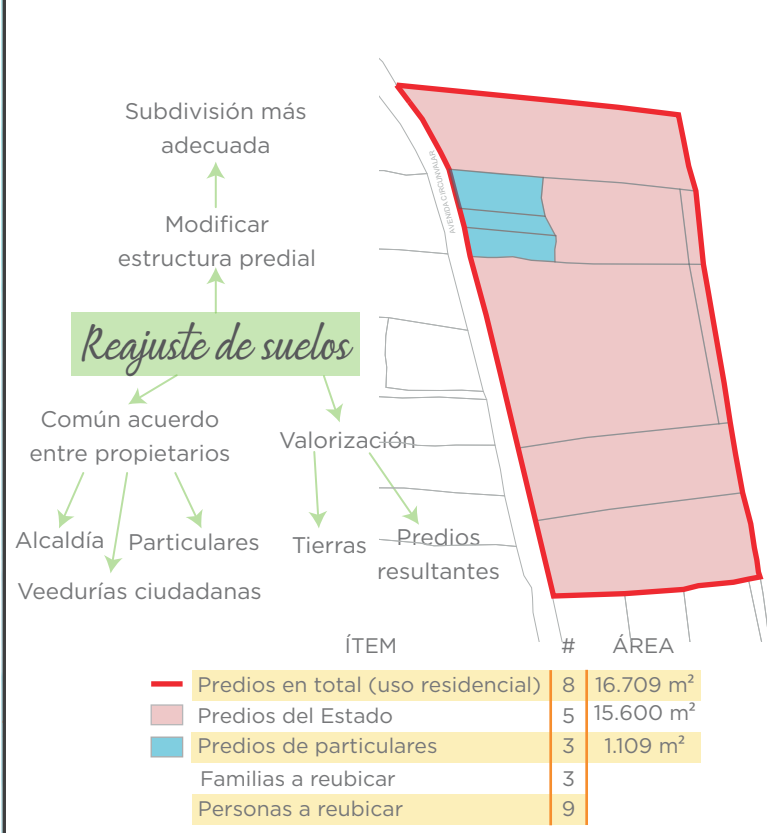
Subdivisión más adecuada

Modificar estructura predial

Reajuste de suelos

Común acuerdo entre propietarios

Valorización

Alcaldía

Particulares

Veedurías ciudadanas

Tierras

Predios resultantes

AVENIDA CIRCUNVALAR

| ÍTEM | # | ÁREA |
|---|---|---|
| Predios en total (uso residencial) | 8 | 16.709 m² |
| Predios del Estado | 5 | 15.600 m² |
| Predios de particulares | 3 | 1.109 m² |
| Familias a reubicar | 3 | |
| Personas a reubicar | 9 | |